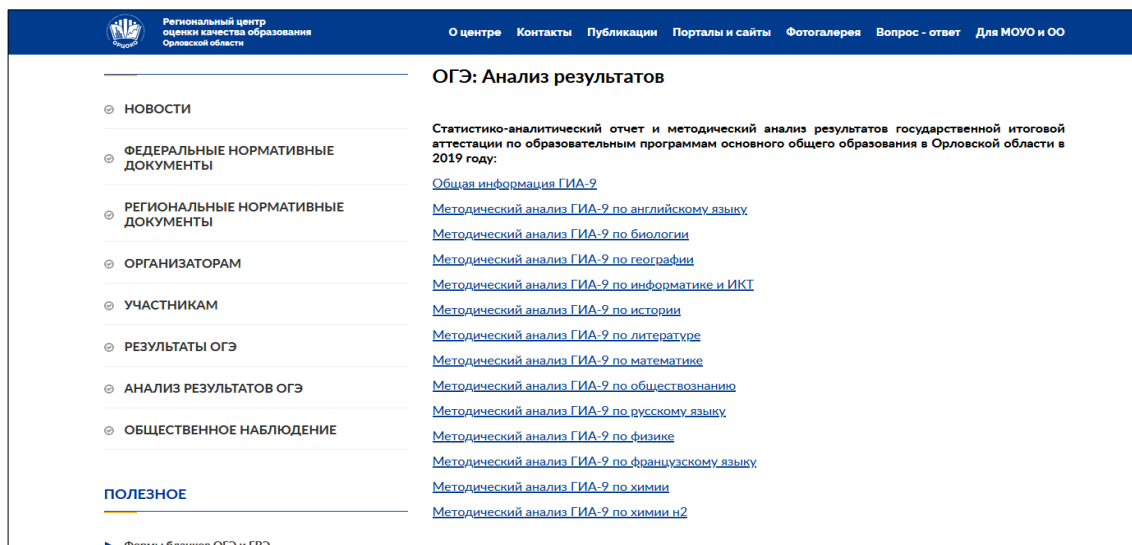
Региональный центр оценки качества образования Орловской области

О центре Контакты Публикации Порталы и сайты Фотогалерея Вопрос - ответ Для МОУО и ОО

НОВОСТИ

ФЕДЕРАЛЬНЫЕ НОРМАТИВНЫЕ ДОКУМЕНТЫ

РЕГИОНАЛЬНЫЕ НОРМАТИВНЫЕ ДОКУМЕНТЫ

ОРГАНИЗАТОРАМ

УЧАСТНИКАМ

РЕЗУЛЬТАТЫ ОГЭ

АНАЛИЗ РЕЗУЛЬТАТОВ ОГЭ

ОБЩЕСТВЕННОЕ НАБЛЮДЕНИЕ

ПОЛЕЗНОЕ

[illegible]

ОГЭ: Анализ результатов

Статистико-аналитический отчет и методический анализ результатов государственной итоговой аттестации по образовательным программам основного общего образования в Орловской области в 2019 году:

Общая информация ГИА-9

Методический анализ ГИА-9 по английскому языку

Методический анализ ГИА-9 по биологии

Методический анализ ГИА-9 по географии

Методический анализ ГИА-9 по информатике и ИКТ

Методический анализ ГИА-9 по истории

Методический анализ ГИА-9 по литературе

Методический анализ ГИА-9 по математике

Методический анализ ГИА-9 по обществознанию

Методический анализ ГИА-9 по русскому языку

Методический анализ ГИА-9 по физике

Методический анализ ГИА-9 по французскому языку

Методический анализ ГИА-9 по химии

Методический анализ ГИА-9 по химии н2